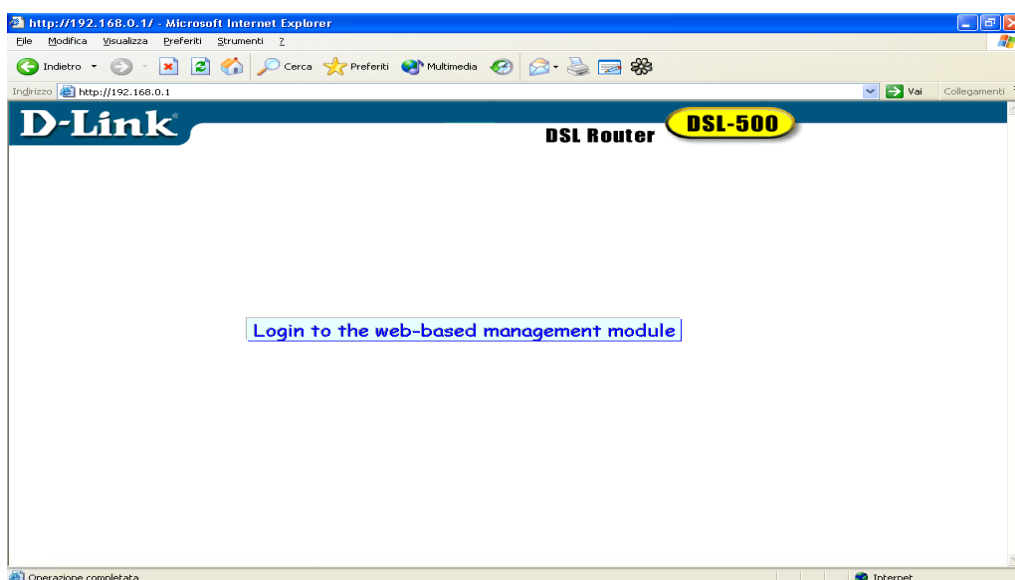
http://192.168.0.1/ - Microsoft Internet Explorer

File Modifica Visualizza Preferiti Strumenti ?

Indietro Cerca Preferiti Multimedia

Indirizzo http://192.168.0.1

Vai Collegamenti

D-Link

DSL Router DSL-500

Login to the web-based management module

Operazione completata

Internet